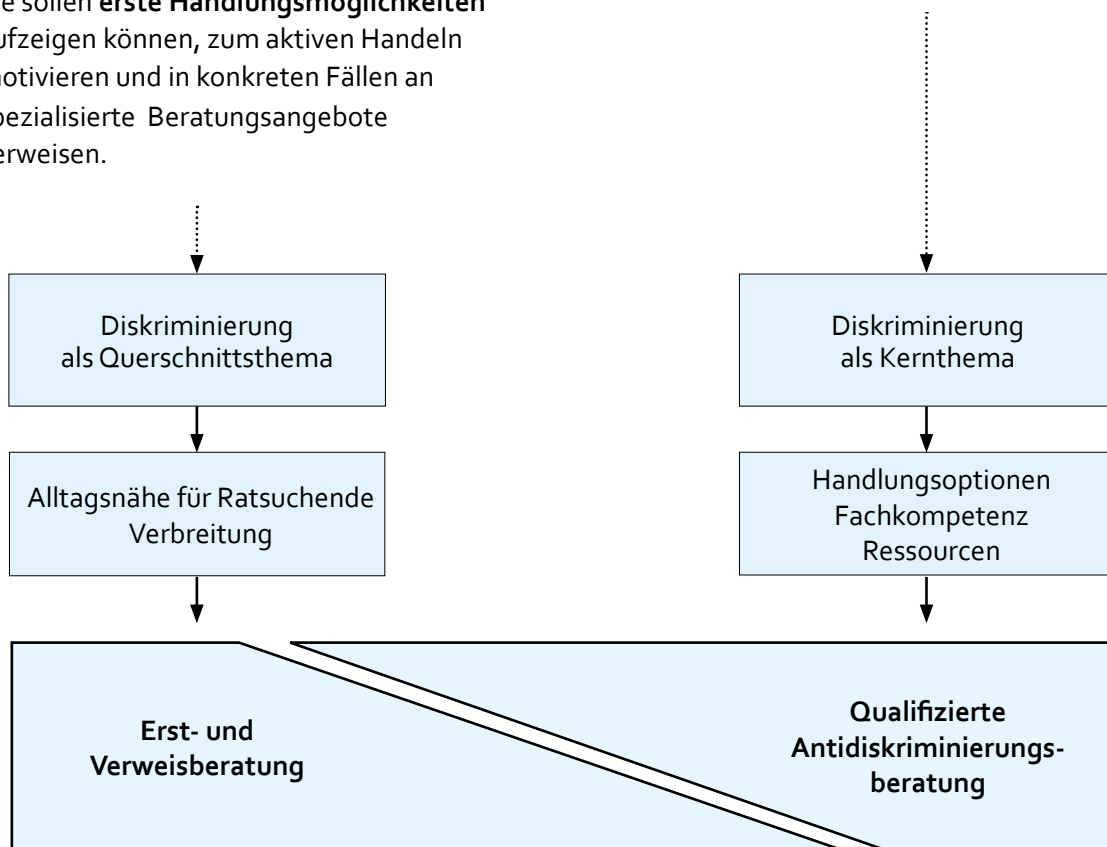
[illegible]e sollen erste Handlungsmöglichkeiten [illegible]fzeigen können, zum aktiven Handeln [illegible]otivieren und in konkreten Fällen an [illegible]pezialisierte Beratungsangebote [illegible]rweisen.

Diskriminierung als Querschnittsthema

Alltagsnähe für Ratsuchende Verbreitung

Diskriminierung als Kernthema

Handlungsoptionen Fachkompetenz Ressourcen

Erst- und Verweisberatung

Qualifizierte Antidiskriminierungsberatung